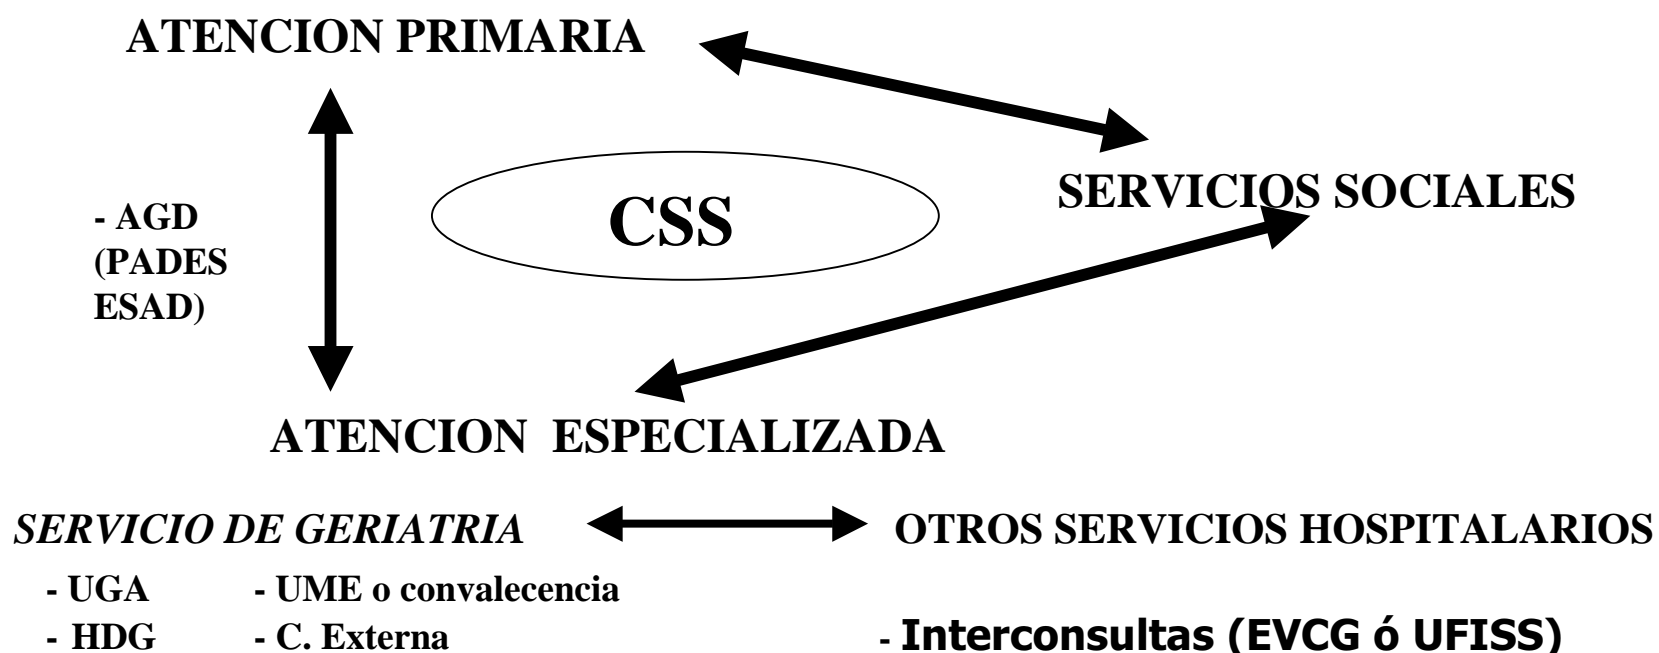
ATENCION PRIMARIA

SERVICIOS SOCIALES

CSS

- AGD (PADES ESAD)

ATENCION ESPECIALIZADA

SERVICIO DE GERIATRIA

OTROS SERVICIOS HOSPITALARIOS

- UGA
- HDG

- UME o convalecencia
- C. Externa

- Interconsultas (EVCG ó UFISS)